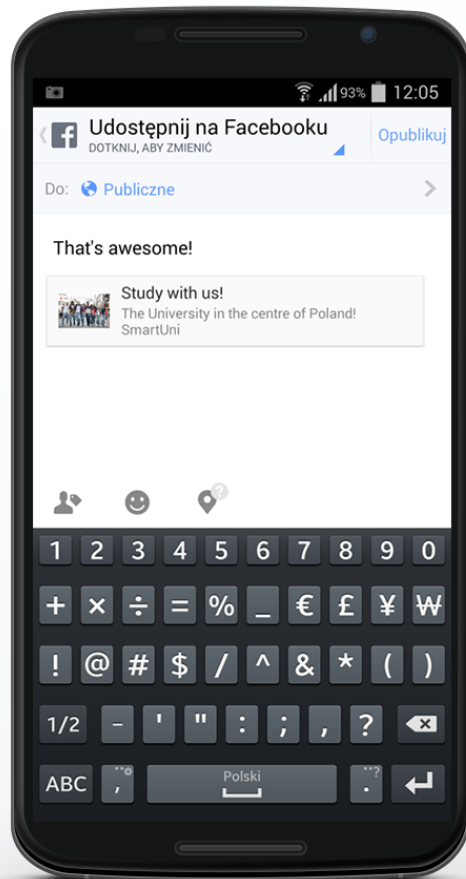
93% 12:05

Udostępnij na Facebooku
DOTKNIJ, ABY ZMIENIĆ

Opublikuj

Do: Publiczne

That's awesome!

Study with us!
The University in the centre of Poland!
SmartUni

1 2 3 4 5 6 7 8 9 0

+ × ÷ = % _ € £ ¥ ₩

! @ # $ / ^ & * ( )

1/2 - ' " : ; , ?

ABC , Polski .